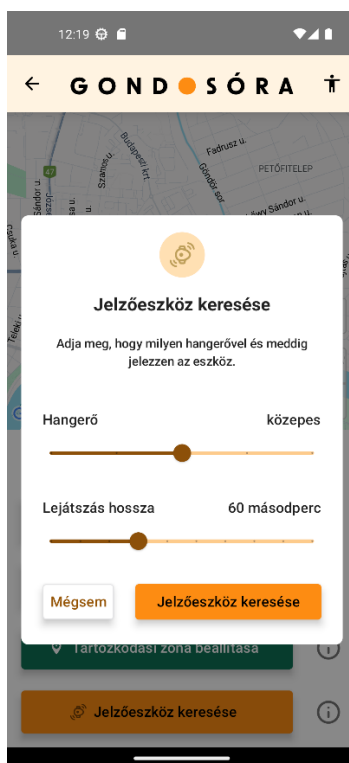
12:19

GOND SÓRA

Fadrusz u.
PETŐFITELEP
Budapesti krt.
Szántó u.
Göndöc sor
Sándor u.
Lőwy Sándor u.
Teleki

Jelzőeszköz keresése

Adja meg, hogy milyen hangerővel és meddig jelezzen az eszköz.

Hangerő
közepes

Lejátszás hossza
60 másodperc

Mégsem
Jelzőeszköz keresése

Tartózkodási zóna beállítása

Jelzőeszköz keresése